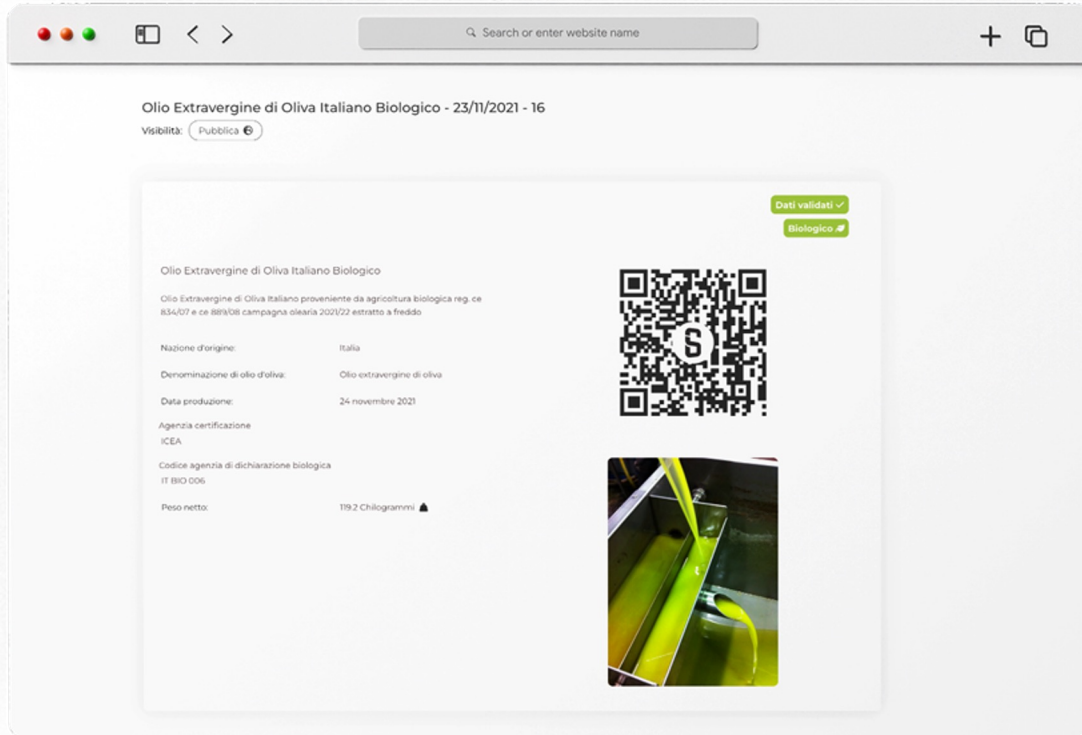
Search or enter website name

Olio Extravergine di Oliva Italiano Biologico - 23/11/2021 - 16

Visibilità: Pubblica

Dati validati ✓

Biologico

Olio Extravergine di Oliva Italiano Biologico

Olio Extravergine di Oliva Italiano proveniente da agricoltura biologica reg. ce 834/07 e ce 889/08 campagna olearia 2021/22 estratto a freddo

| | |
|---|---|
| Nazione d'origine: | Italia |
| Denominazione di olio d'oliva: | Olio extravergine di oliva |
| Data produzione: | 24 novembre 2021 |

Agenzia certificazione
ICEA

Codice agenzia di dichiarazione biologica
IT BIO 006

| | |
|---|---|
| Peso netto: | 119.2 Chilogrammi |